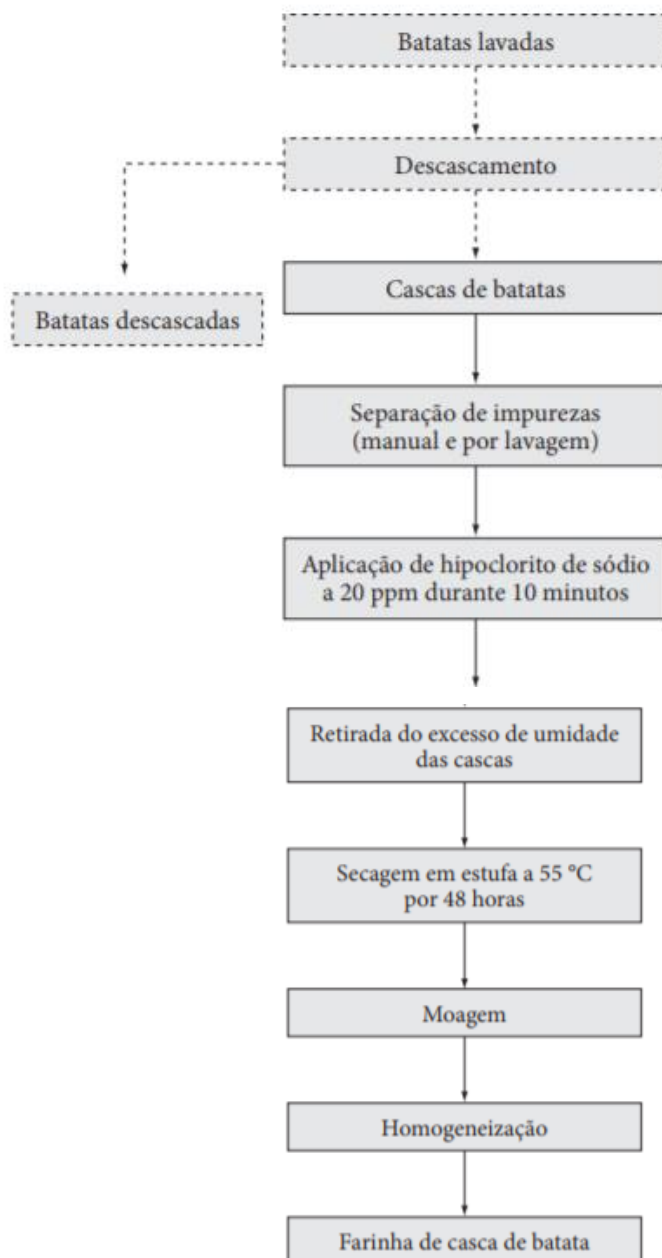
Batatas lavadas

Descascamento

Batatas descascadas

Cascas de batatas

Separação de impurezas (manual e por lavagem)

Aplicação de hipoclorito de sódio a 20 ppm durante 10 minutos

Retirada do excesso de umidade das cascas

Secagem em estufa a 55 °C por 48 horas

Moagem

Homogeneização

Farinha de casca de batata